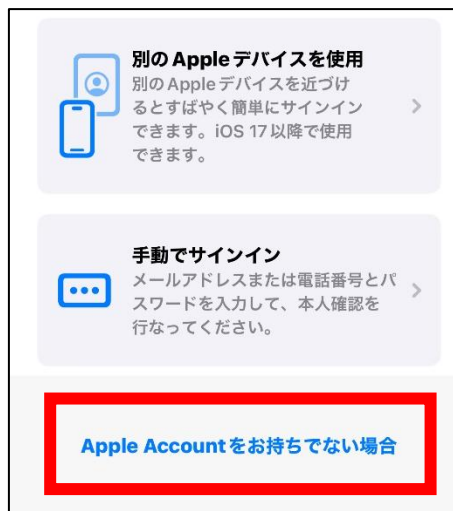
別のAppleデバイスを使用
別のAppleデバイスを近づけるとすばやく簡単にサインインできます。iOS 17以降で使用できます。

手動でサインイン
メールアドレスまたは電話番号とパスワードを入力して、本人確認を行なってください。

Apple Accountをお持ちでない場合